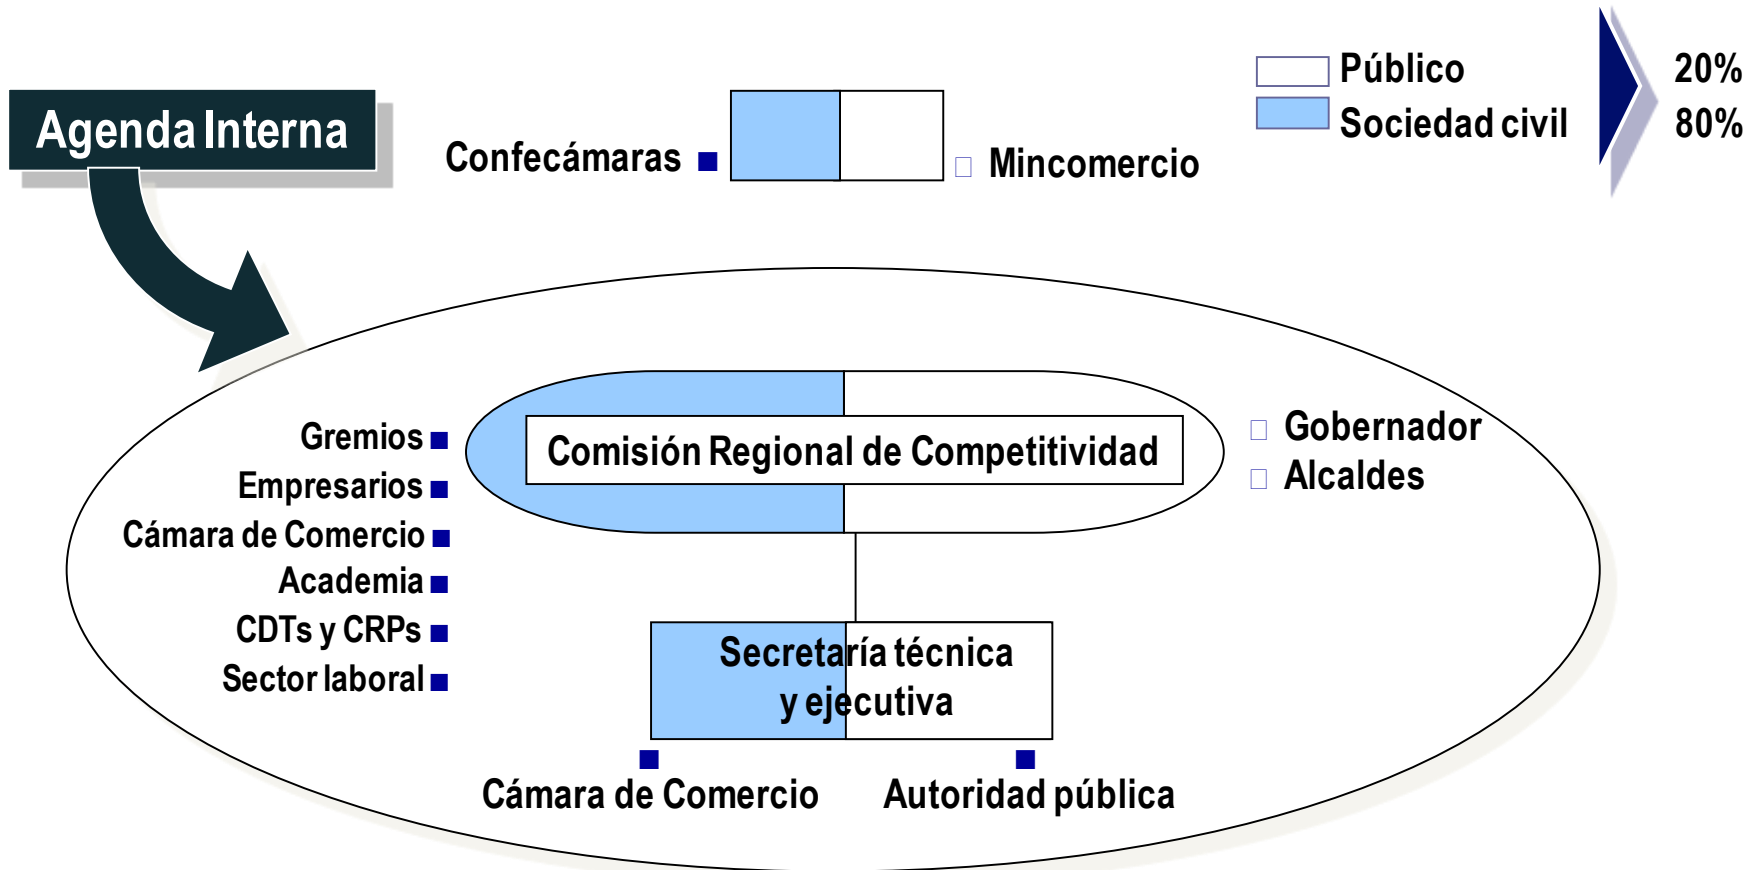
Agenda Interna

Confecámaras

Mincomercio

Público
Sociedad civil

20%
80%

Gremios
Empresarios
Cámara de Comercio
Academia
CDTs y CRPs
Sector laboral

Comisión Regional de Competitividad

Gobernador
Alcaldes

Secretaría técnica y ejecutiva

Cámara de Comercio

Autoridad pública